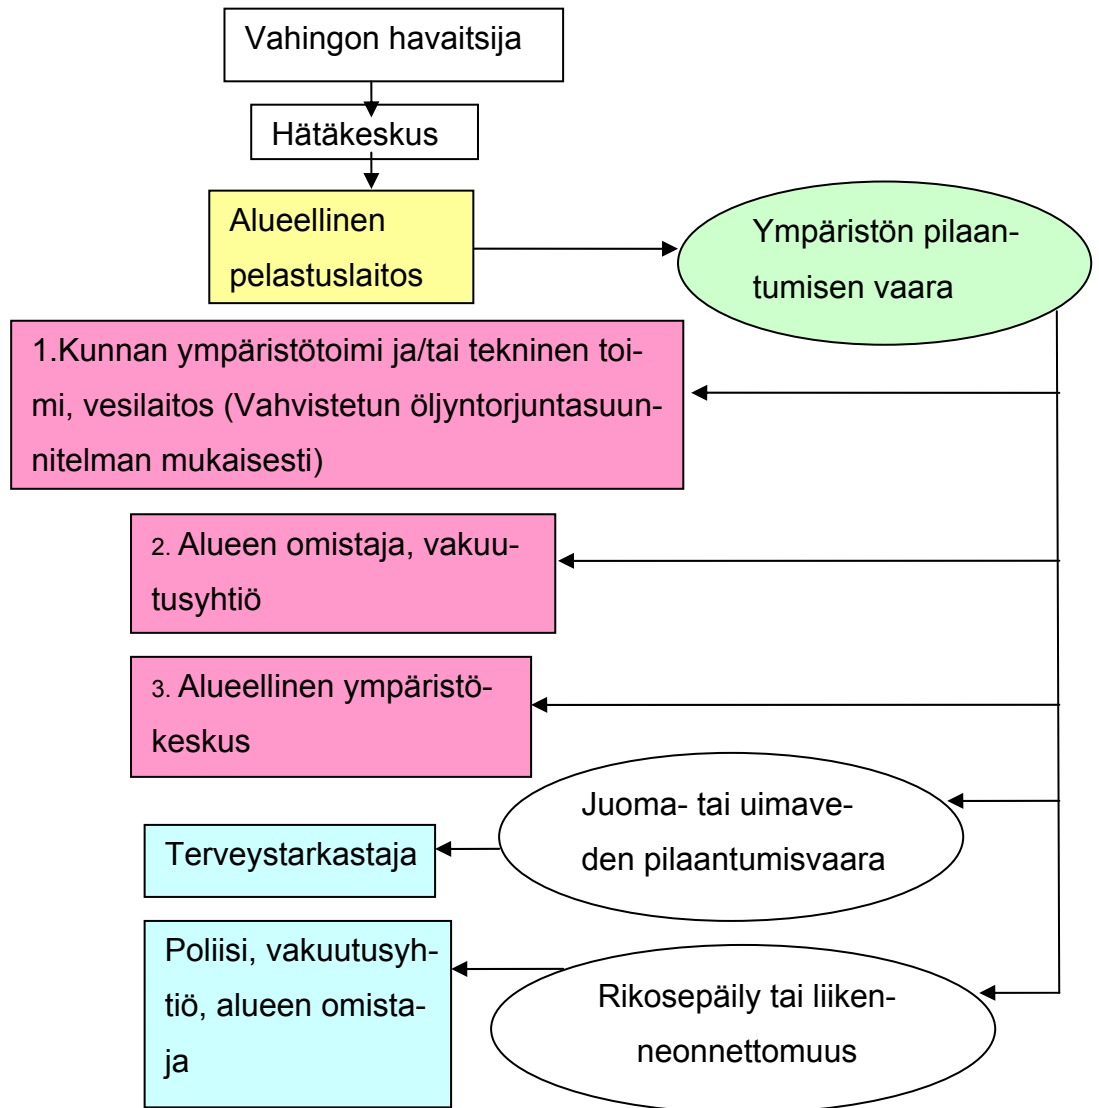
Vahingon havaitsija

Hätäkeskus

Alueellinen pelastuslaitos

Ympäristön pilaantumisen vaara

1.Kunnan ympäristötoimi ja/tai tekninen toimi, vesilaitos (Vahvistetun öljyntorjuntasuunnitelman mukaisesti)

2. Alueen omistaja, vakuutusyhtiö

3. Alueellinen ympäristökeskus

Juoma- tai uimaveden pilaantumisvaara

Terveystarkastaja

Poliisi, vakuutusyhtiö, alueen omistaja

Rikosepäily tai liikenneonnettomuus